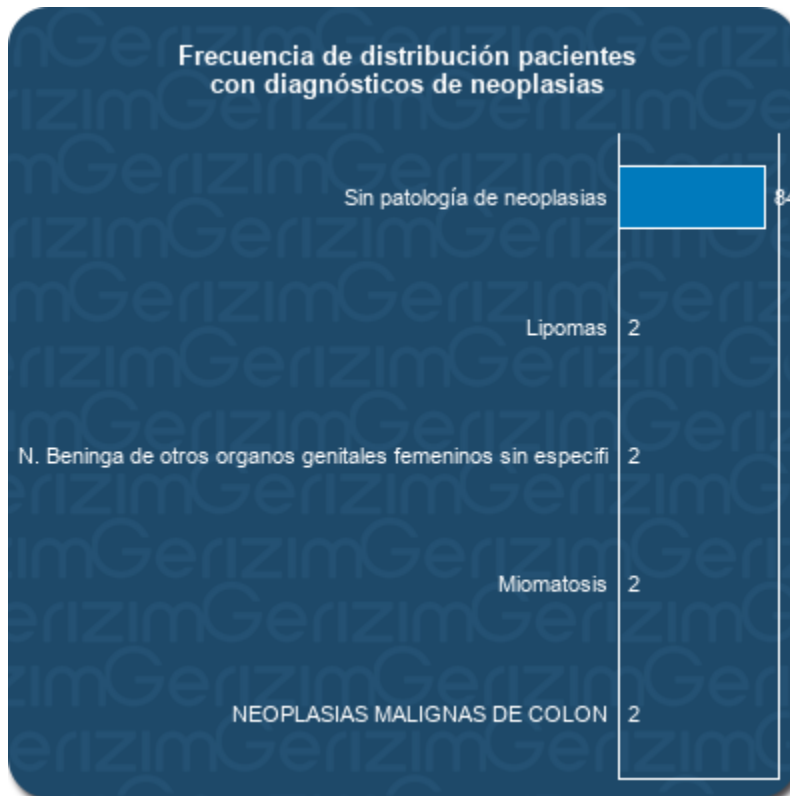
Frecuencia de distribución pacientes con diagnósticos de neoplasias

Sin patología de neoplasias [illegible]

Lipomas 2

N. Beninga de otros organos genitales femeninos sin especifi 2

Miomatosis 2

NEOPLASIAS MALIGNAS DE COLON 2

GerizimGerizimGerizim